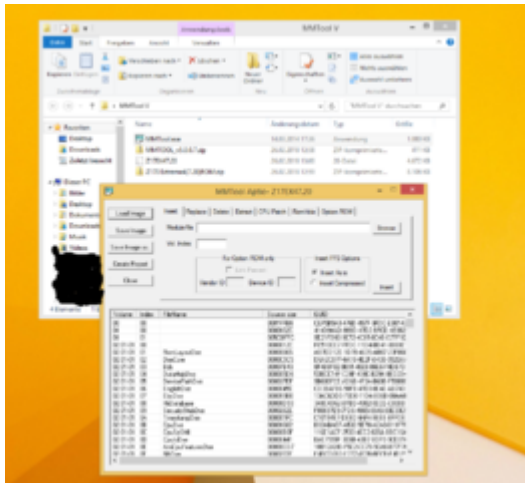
Anwendungstools
MMTool V
Datei
Start
Freigeben
Ansicht
Verwalten
Kopieren
Einfügen
Verschieben nach
Kopieren nach
Löschen
Umbenennen
Neuer Ordner
Eigenschaften
Alles auswählen
Nichts auswählen
Auswahl umkehren
Zwischenablage
Organisieren
Neu
Öffnen
Auswählen
MMTool V
"MMTool V" durchsuchen
Favoriten
Desktop
Downloads
Zuletzt besucht
Name
Änderungsdatum
Typ
Größe
MMTool.exe
MMTOOL_v5.0.0.7.zip
Z170.ROM
Z170Xtreme.zip
Anwendung
ZIP-komprimiert
ZIP-komprimiert
Dieser PC
Bilder
Desktop
Dokumente
Downloads
Musik
Videos
4 Elemente
MMTool Aptio - Z170XT20
Load Image
Save Image
Save Image as
Create Ffsrom
Close
Insert
Replace
Delete
Extract
CPU Patch
Rom Hole
Option ROM
Module file
Browse
Vol. Index
For Option ROM only
Link Present
Vendor ID
Device ID
Insert FFS Options
Insert As is
Insert Compressed
Insert
Vol name
Index
FileName
Source size
GUID